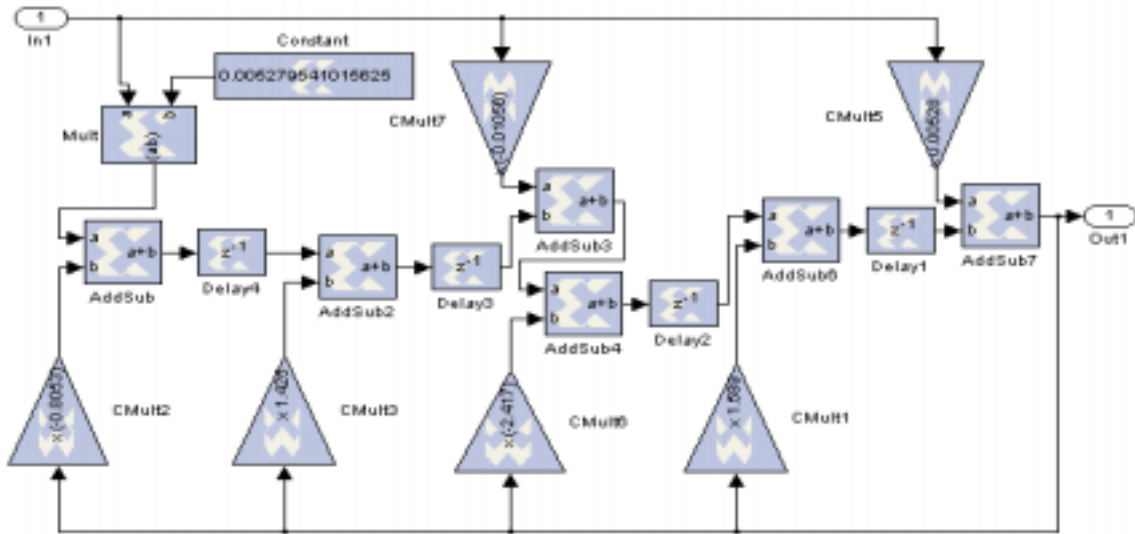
1
In1

Constant
0.006279541015625

a b
Mult
(ab)

CMult7
x (-0.01056)

CMult5
x 0.00528

a
b
a+b
AddSub

z$^{-1}$
Delay4

a
b
a+b
AddSub2

z$^{-1}$
Delay3

a
b
a+b
AddSub3

a
b
a+b
AddSub4

z$^{-1}$
Delay2

a
b
a+b
AddSub5

z$^{-1}$
Delay1

a
b
a+b
AddSub7

1
Out1

x (-0.8053)
CMult2

x 1.425
CMult3

x (-2.417)
CMult6

x 1.588
CMult1